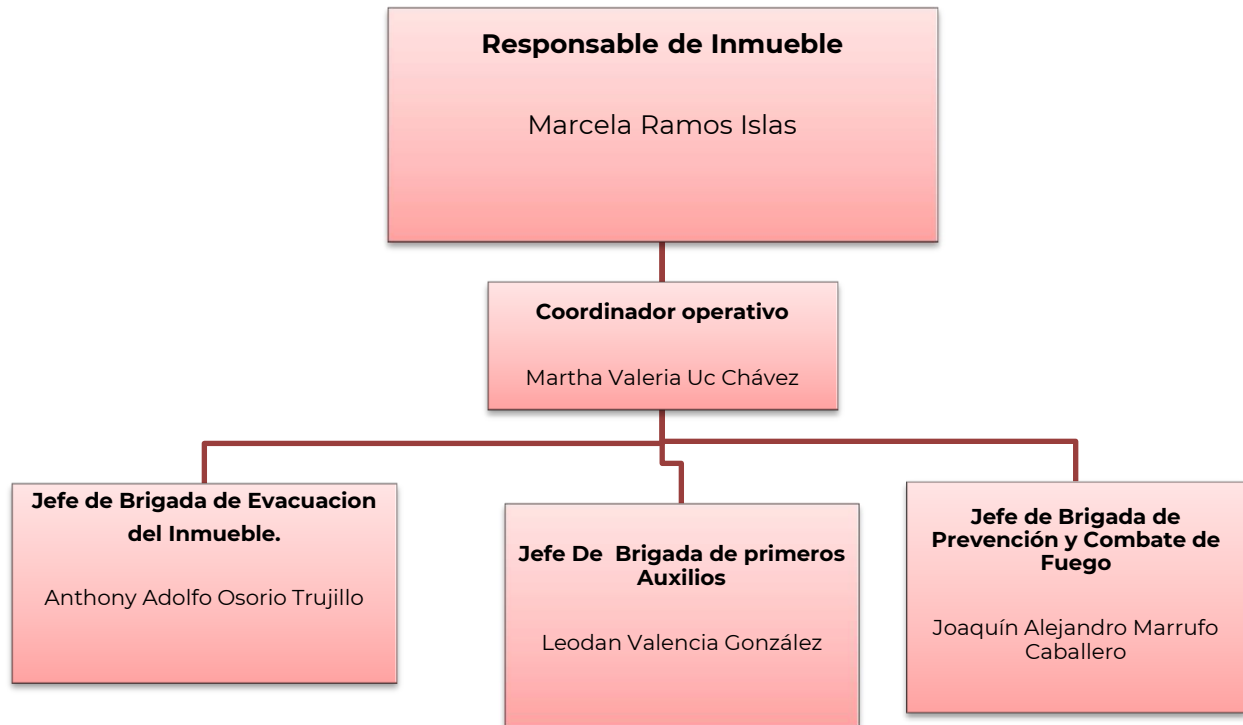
Responsable de Inmueble

Marcela Ramos Islas

Coordinador operativo

Martha Valeria Uc Chávez

Jefe de Brigada de Evacuacion del Inmueble.

Anthony Adolfo Osorio Trujillo

Jefe De Brigada de primeros Auxilios

Leodan Valencia González

Jefe de Brigada de Prevención y Combate de Fuego

Joaquín Alejandro Marrufo Caballero